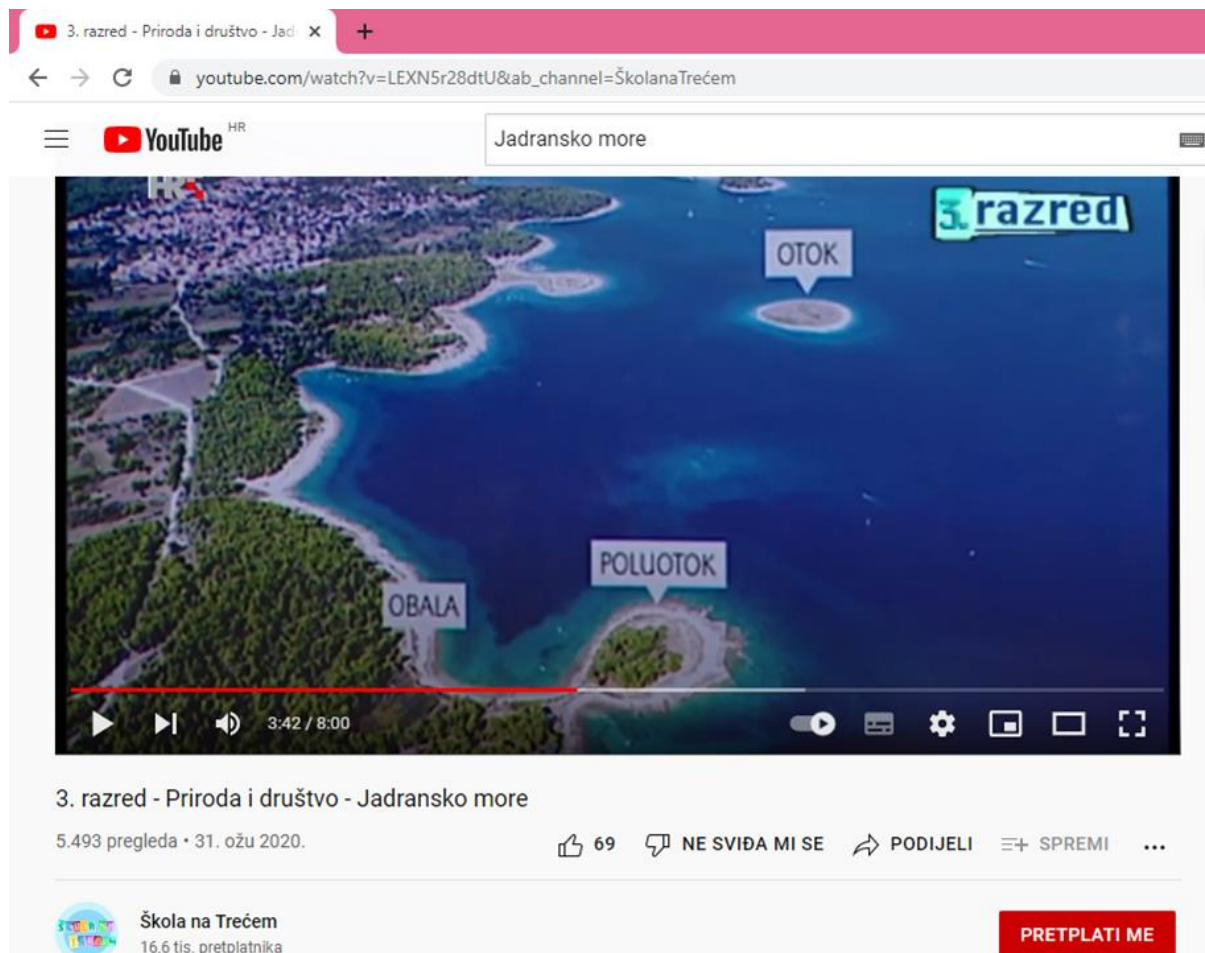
3. razred - Priroda i društvo - Jad ×
+
youtube.com/watch?v=LEXN5r28dtU&ab_channel=ŠkolanaTrećem
YouTube HR
Jadransko more
HR
3. razred
OTOK
POLUOTOK
OBALA
3:42 / 8:00
3. razred - Priroda i društvo - Jadransko more
5.493 pregleda • 31. ožu 2020.
69
NE SVIĐA MI SE
PODIJELI
SPREMI
...
Škola na Trećem
16,6 tis. pretplatnika
PRETPLATI ME